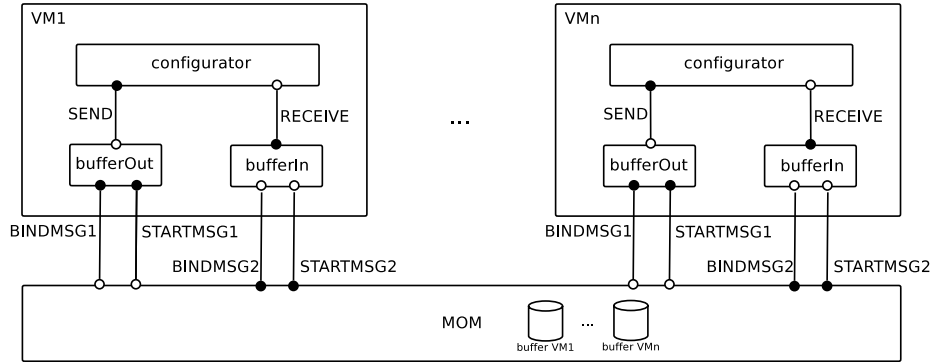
VM1

configurator

SEND

RECEIVE

bufferOut

bufferIn

BINDMSG1

STARTMSG1

BINDMSG2

STARTMSG2

...

VMn

configurator

SEND

RECEIVE

bufferOut

bufferIn

BINDMSG1

STARTMSG1

BINDMSG2

STARTMSG2

MOM

buffer VM1

...

buffer VMn